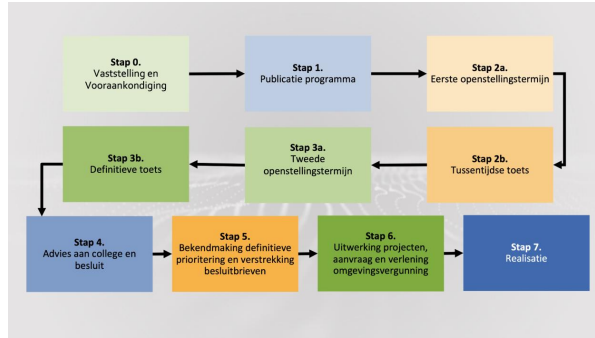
**Stap 0.**
Vaststelling en Vooraankondiging

**Stap 1.**
Publicatie programma

**Stap 2a.**
Eerste openstellingstermijn

**Stap 3b.**
Definitieve toets

**Stap 3a.**
Tweede openstellingstermijn

**Stap 2b.**
Tussentijdse toets

**Stap 4.**
Advies aan college en besluit

**Stap 5.**
Bekendmaking definitieve prioritering en verstrekking besluitbrieven

**Stap 6.**
Uitwerking projecten, aanvraag en verlening omgevingsvergunning

**Stap 7.**
Realisatie